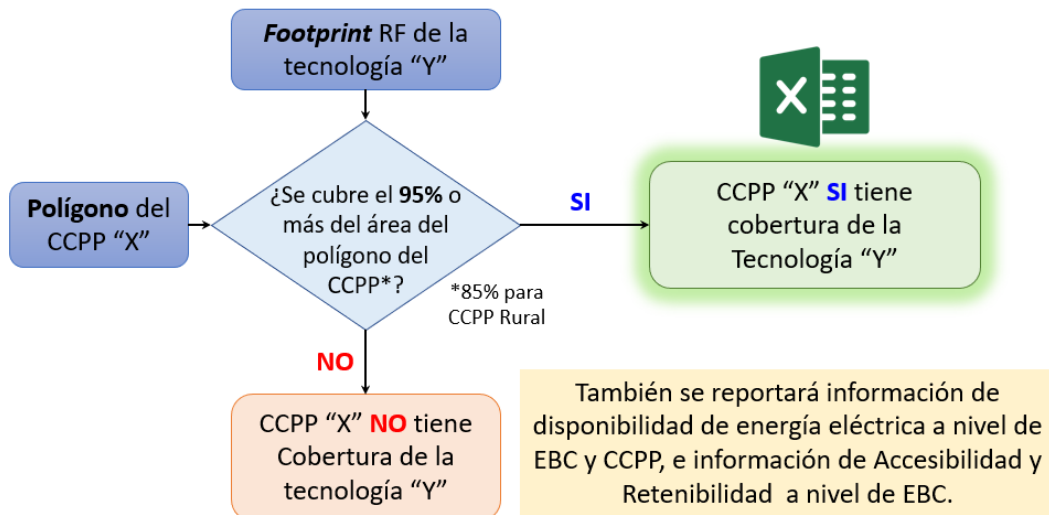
Footprint RF de la tecnología “Y”

Polígono del CCPP “X”

¿Se cubre el 95% o más del área del polígono del CCPP*?

*85% para CCPP Rural

SI

CCPP “X” SI tiene cobertura de la Tecnología “Y”

NO

CCPP “X” NO tiene Cobertura de la tecnología “Y”

También se reportará información de disponibilidad de energía eléctrica a nivel de EBC y CCPP, e información de Accesibilidad y Retenibilidad a nivel de EBC.